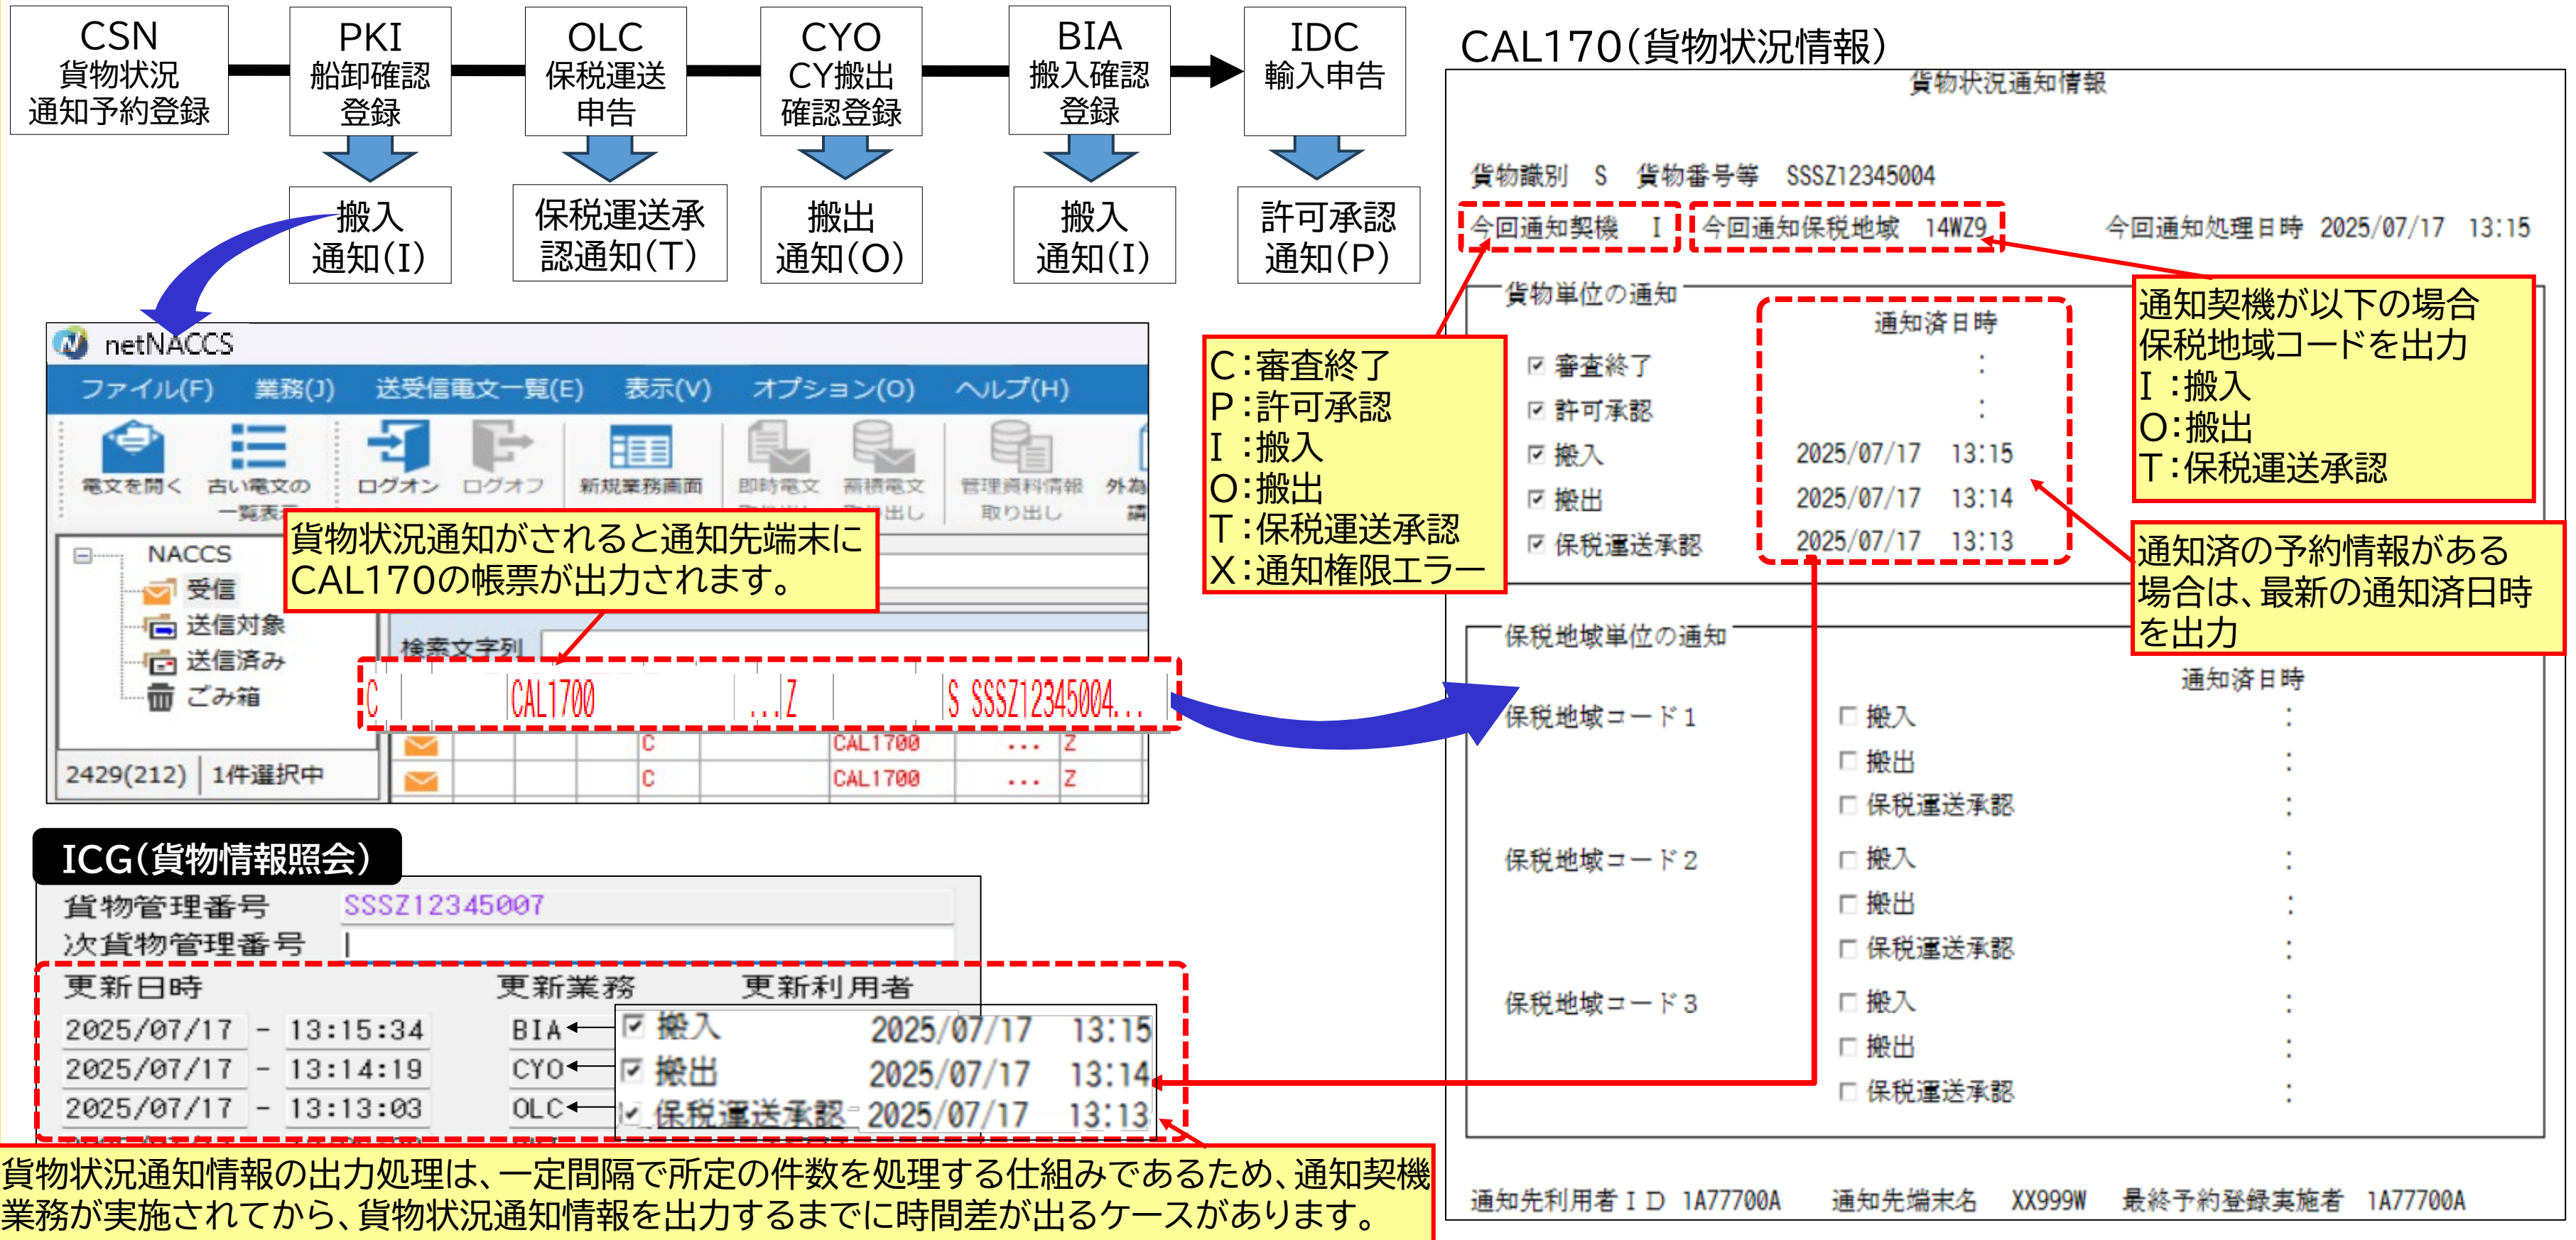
CSN
貨物状況
通知予約登録

PKI
船卸確認
登録

OLC
保税運送
申告

CYO
CY搬出
確認登録

BIA
搬入確認
登録

IDC
輸入申告

搬入
通知(I)

保税運送承
認通知(T)

搬出
通知(O)

搬入
通知(I)

許可承認
通知(P)

netNACCS
ファイル(F) 業務(J) 送受信電文一覧(E) 表示(V) オプション(O) ヘルプ(H)
電文を開く 古い電文の一覧表示 ログオン ログオフ 新規業務画面 即時電文 蓄積電文取り出し 管理資料情報取り出し 外為

NACCS
受信
送信対象
送信済み
ごみ箱
2429(212) 1件選択中

貨物状況通知がされると通知先端末にCAL170の帳票が出力されます。

検索文字列

| C | CAL1700 | ...Z | S SSSZ12345004... |
|---|---|---|---|
| C | CAL1700 | ... | Z |
| C | CAL1700 | ... | Z |

C:審査終了
P:許可承認
I :搬入
O:搬出
T:保税運送承認
X:通知権限エラー

CAL170(貨物状況情報)
貨物状況通知情報
貨物識別 S 貨物番号等 SSSZ12345004
今回通知契機 I 今回通知保税地域 14WZ9 今回通知処理日時 2025/07/17 13:15

貨物単位の通知
通知済日時
☑ 審査終了 :
☑ 許可承認 :
☑ 搬入 2025/07/17 13:15
☑ 搬出 2025/07/17 13:14
☑ 保税運送承認 2025/07/17 13:13

通知契機が以下の場合保税地域コードを出力
I :搬入
O:搬出
T:保税運送承認

通知済の予約情報がある場合は、最新の通知済日時を出力

保税地域単位の通知
通知済日時
保税地域コード1 □ 搬入 :
□ 搬出 :
□ 保税運送承認 :
保税地域コード2 □ 搬入 :
□ 搬出 :
□ 保税運送承認 :
保税地域コード3 □ 搬入 :
□ 搬出 :
□ 保税運送承認 :

通知先利用者ID 1A77700A 通知先端末名 XX999W 最終予約登録実施者 1A77700A

ICG(貨物情報照会)
貨物管理番号 SSSZ12345007
次貨物管理番号 |

| 更新日時 | | | 更新業務 | 更新利用者 |
|---|---|---|---|---|
| 2025/07/17 | - | 13:15:34 | BIA | ☑ 搬入 2025/07/17 13:15 |
| 2025/07/17 | - | 13:14:19 | CYO | ☑ 搬出 2025/07/17 13:14 |
| 2025/07/17 | - | 13:13:03 | OLC | ☑ 保税運送承認 2025/07/17 13:13 |

貨物状況通知情報の出力処理は、一定間隔で所定の件数を処理する仕組みであるため、通知契機業務が実施されてから、貨物状況通知情報を出力するまでに時間差が出るケースがあります。